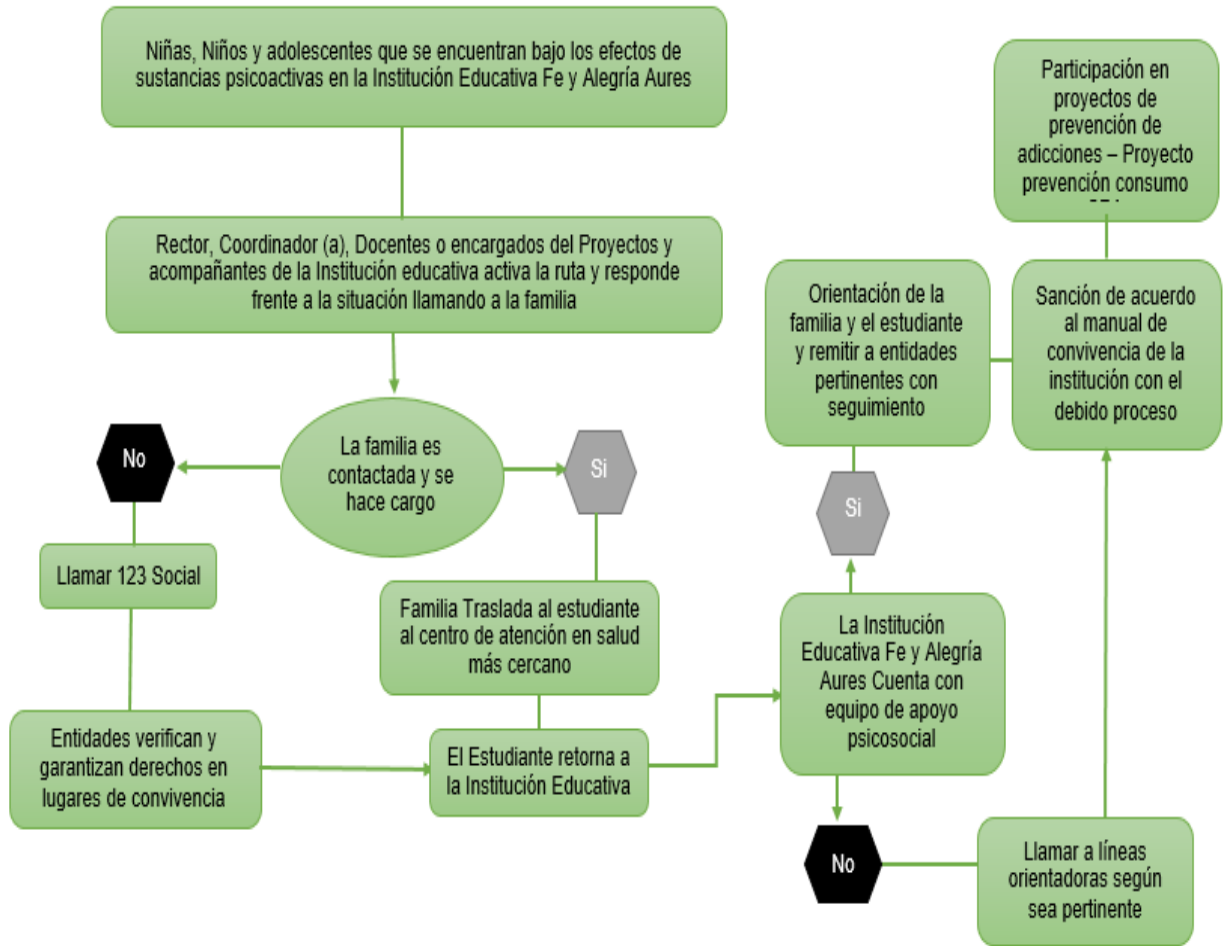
Niñas, Niños y adolescentes que se encuentran bajo los efectos de sustancias psicoactivas en la Institución Educativa Fe y Alegría Aures

Rector, Coordinador (a), Docentes o encargados del Proyectos y acompañantes de la Institución educativa activa la ruta y responde frente a la situación llamando a la familia

La familia es contactada y se hace cargo

No

Si

Llamar 123 Social

Entidades verifican y garantizan derechos en lugares de convivencia

Familia Traslada al estudiante al centro de atención en salud más cercano

El Estudiante retorna a la Institución Educativa

La Institución Educativa Fe y Alegría Aures Cuenta con equipo de apoyo psicosocial

Si

Orientación de la familia y el estudiante y remitir a entidades pertinentes con seguimiento

Participación en proyectos de prevención de adicciones – Proyecto prevención consumo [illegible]

Sanción de acuerdo al manual de convivencia de la institución con el debido proceso

No

Llamar a líneas orientadoras según sea pertinente